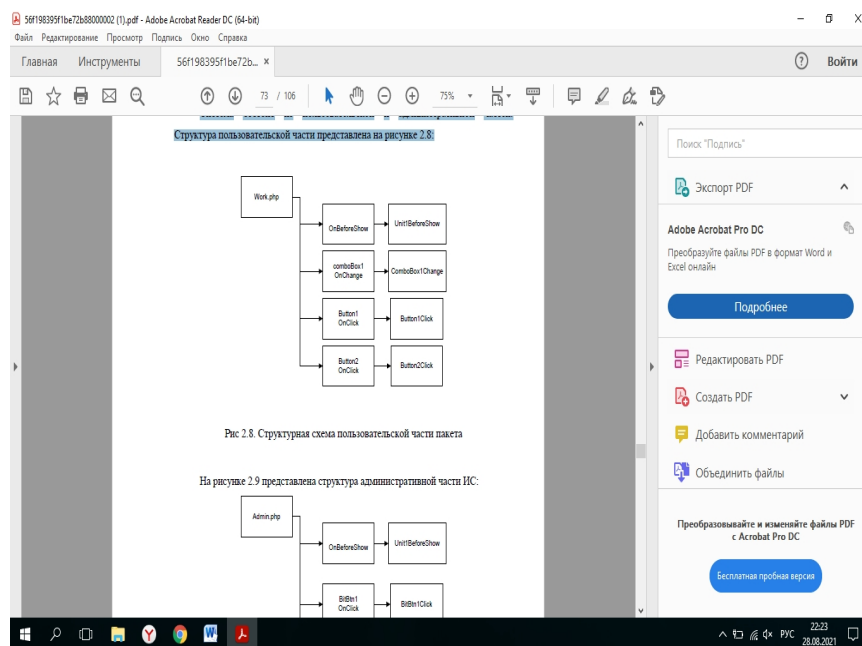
56f198395f1be72b88000002 (1).pdf - Adobe Acrobat Reader DC (64-bit)
Файл Редактирование Просмотр Подпись Окно Справка
Главная Инструменты 56f198395f1be72b... ×
Войти
73 / 106
75%

Структура пользовательской части представлена на рисунке 2.8.

Work.php
OnBeforeShow
Unit1BeforeShow
comboBox1 OnChange
ComboBox1Change
Button1 OnClick
Button1Click
Button2 OnClick
Button2Click

Рис 2.8. Структурная схема пользовательской части пакета

На рисунке 2.9 представлена структура административной части ИС:

Admin.php
OnBeforeShow
Unit1BeforeShow
BitBtn1 OnClick
BitBtn1Click

Поиск "Подпись"
Экспорт PDF
Adobe Acrobat Pro DC
Преобразуйте файлы PDF в формат Word и Excel онлайн
Подробнее
Редактировать PDF
Создать PDF
Добавить комментарий
Объединить файлы
Преобразовывайте и изменяйте файлы PDF с Acrobat Pro DC
Бесплатная пробная версия

РУС 22:23 28.08.2021